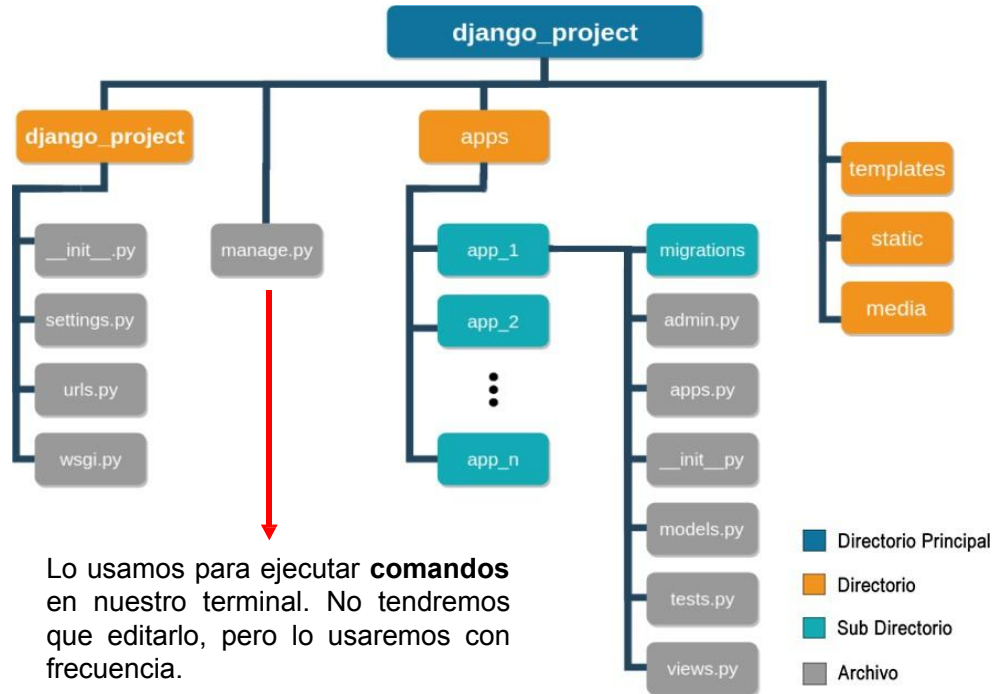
django_project

django_project

__init__.py

settings.py

urls.py

wsgi.py

manage.py

apps

app_1

app_2

app_n

migrations

admin.py

apps.py

__init__py

models.py

tests.py

views.py

templates

static

media

Lo usamos para ejecutar **comandos** en nuestro terminal. No tendremos que editarlo, pero lo usaremos con frecuencia.

Directorio Principal

Directorio

Sub Directorio

Archivo